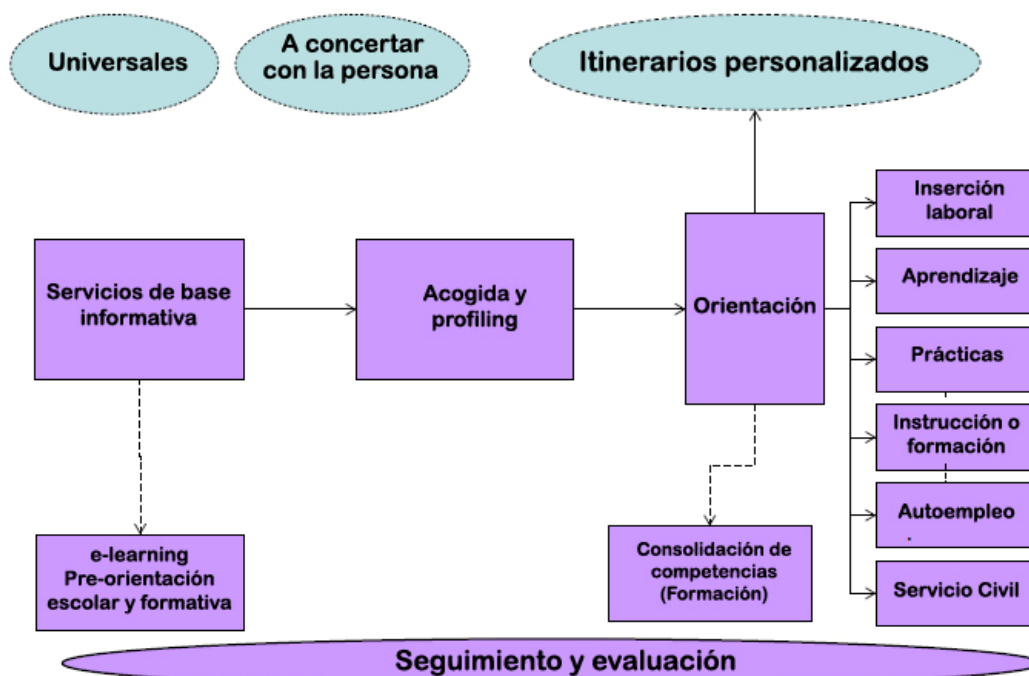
Universales

A concertar con la persona

Itinerarios personalizados

Servicios de base informativa

Acogida y profiling

Orientación

Inserción laboral

Aprendizaje

Prácticas

Instrucción o formación

Autoempleo

Servicio Civil

e-learning
Pre-orientación escolar y formativa

Consolidación de competencias (Formación)

Seguimiento y evaluación